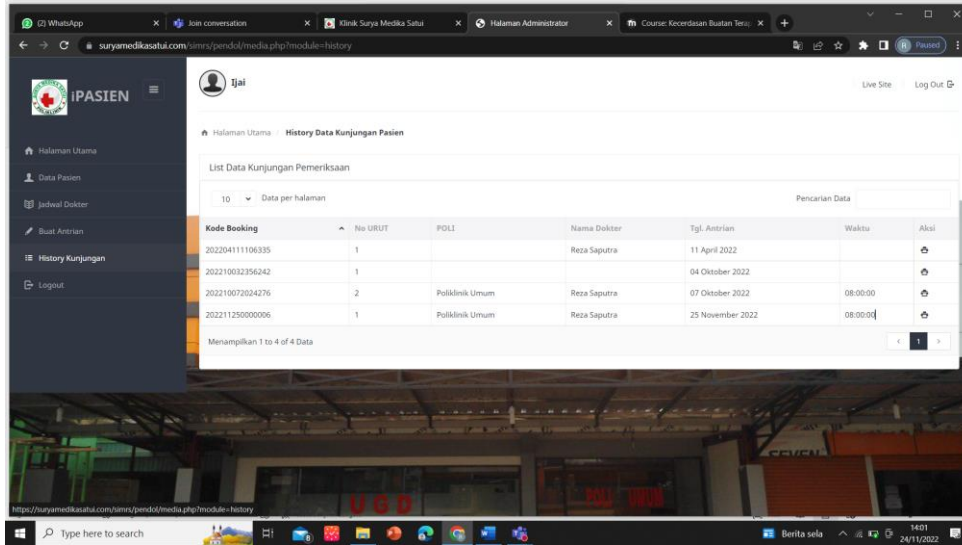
(2) WhatsApp | Join conversation | Klinik Surya Medika Satui | Halaman Administrator | Course: Kecerdasan Buatan Terap

suryamedikasatui.com/simrs/pendol/media.php?module=history

Paused

iPASIEN

Ijai

Live Site | Log Out

Halaman Utama
Data Pasien
Jadwal Dokter
Buat Antrian
History Kunjungan
Logout

Halaman Utama / History Data Kunjungan Pasien

List Data Kunjungan Pemeriksaan

10 Data per halaman

Pencarian Data

| Kode Booking | No URUT | POLI | Nama Dokter | Tgl. Antrian | Waktu | Aksi |
|---|---|---|---|---|---|---|
| 202204111106335 | 1 | | Reza Saputra | 11 April 2022 | | |
| 202210032356242 | 1 | | | 04 Oktober 2022 | | |
| 202210072024276 | 2 | Poliklinik Umum | Reza Saputra | 07 Oktober 2022 | 08:00:00 | |
| 202211250000006 | 1 | Poliklinik Umum | Reza Saputra | 25 November 2022 | 08:00:00 | |

Menampilkan 1 to 4 of 4 Data

1

U G D

https://suryamedikasatui.com/simrs/pendol/media.php?module=history

Type here to search

Berita sela

14:01
24/11/2022